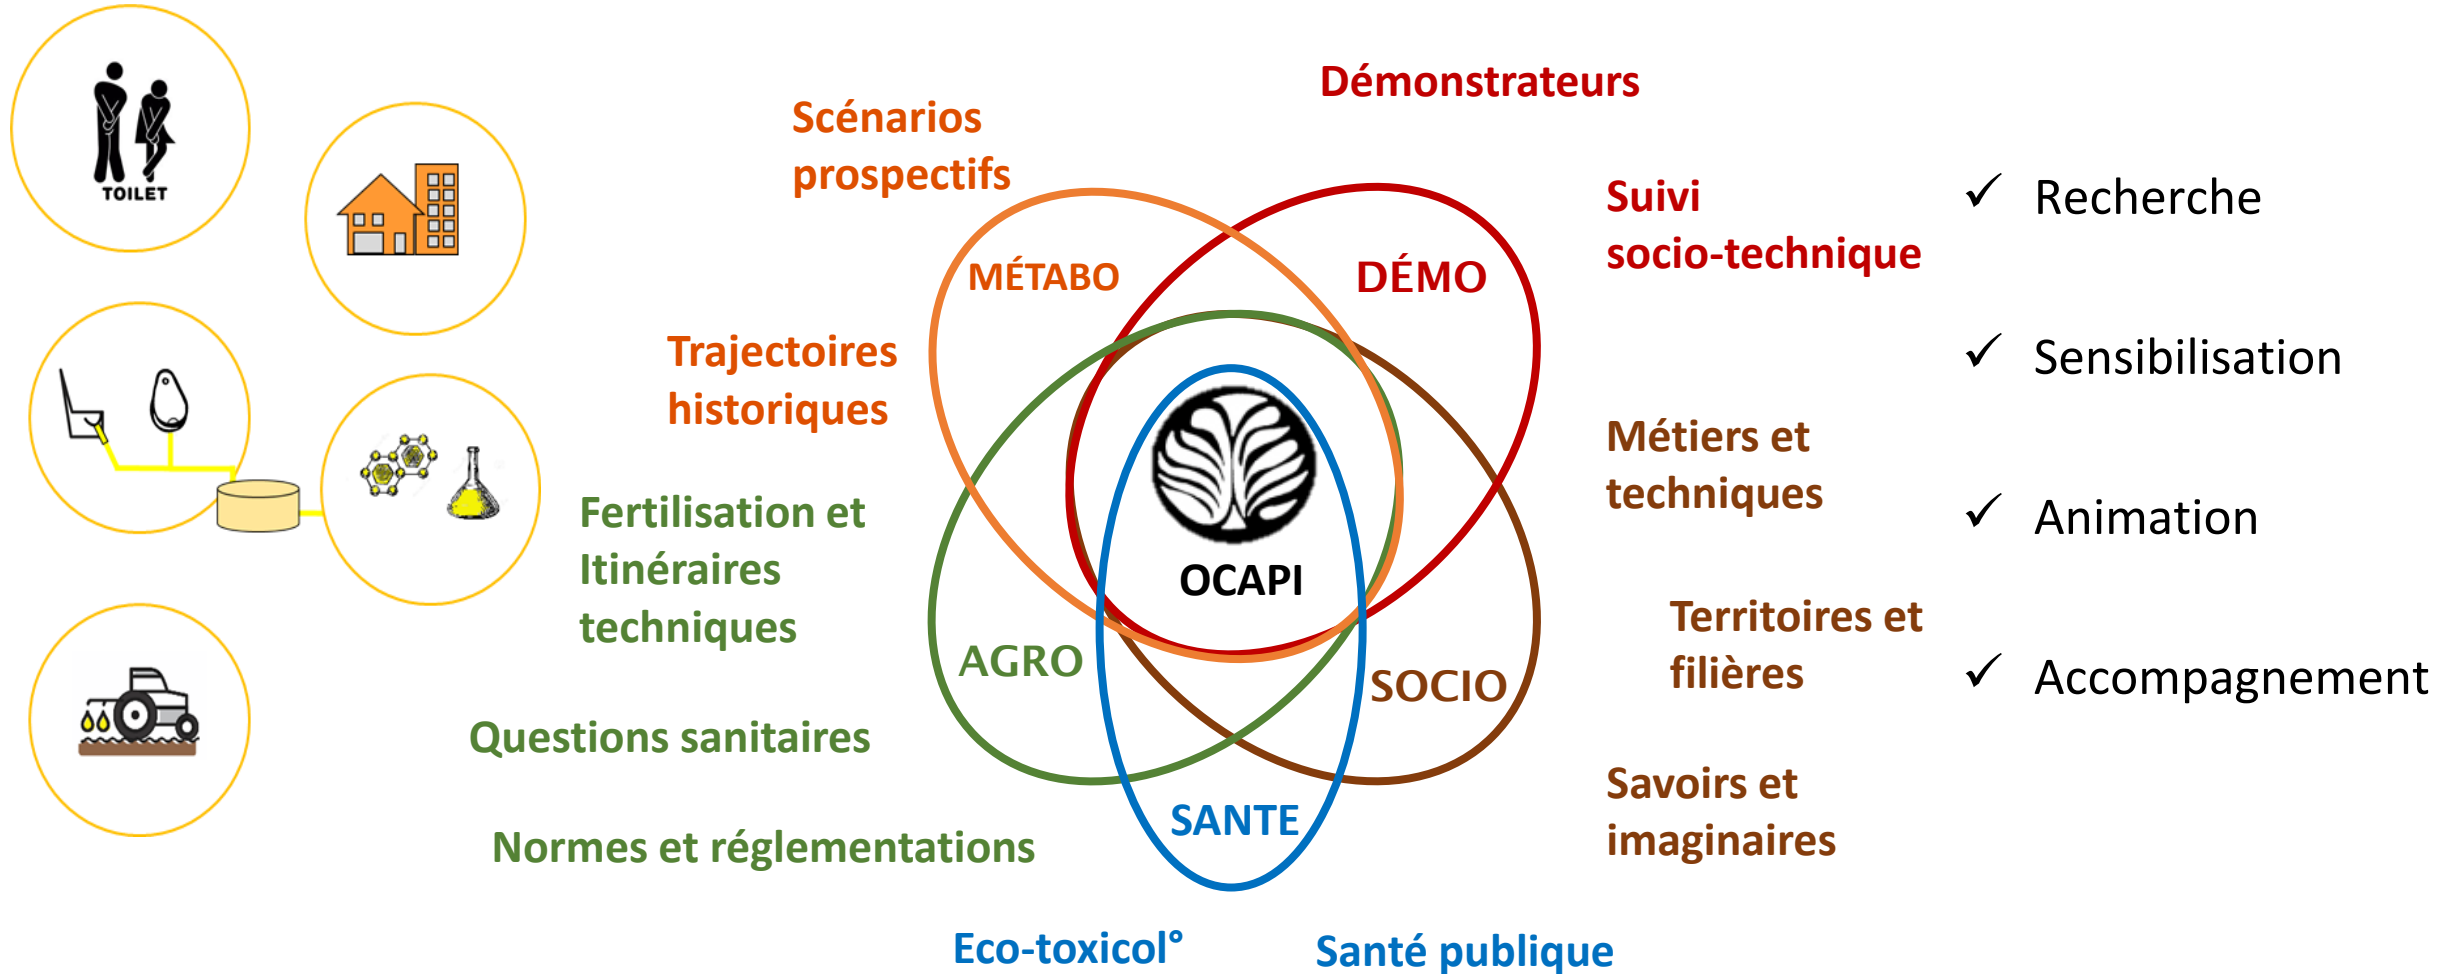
TOILET

Scénarios prospectifs

Démonstrateurs

Suivi socio-technique

MÉTABO

DÉMO

Trajectoires historiques

Fertilisation et Itinéraires techniques

Questions sanitaires

Normes et réglementations

OCAPI

AGRO

SOCIO

SANTE

Métiers et techniques

Territoires et filières

Savoirs et imaginaires

Eco-toxicol°

Santé publique

✓ Recherche

✓ Sensibilisation

✓ Animation

✓ Accompagnement